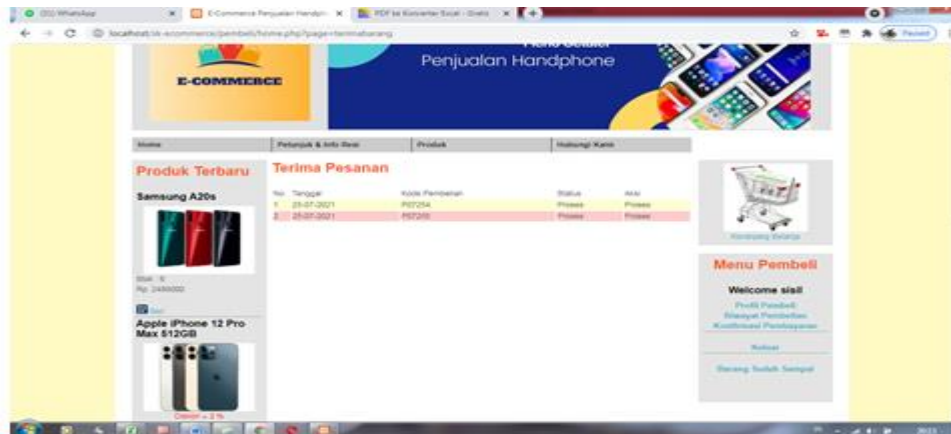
(33) WhatsApp
E-Commerce Penjualan Handph
PDF ke Konverter Excel - Gratis
localhost/ik-ecommerce/pembeli/home.php?page=terimabarang
Paused

E-COMMERCE
Penjualan Handphone

Home
Petunjuk & Info Resi
Produk
Hubungi Kami

Produk Terbaru
Samsung A20s
Stok : 6
Rp. 2499000
Beli
Apple iPhone 12 Pro Max 512GB
Diskon + 3 %

Terima Pesanan

| No | Tanggal | Kode Pembelian | Status | Aksi |
|---|---|---|---|---|
| 1 | 25-07-2021 | P07254 | Proses | Proses |
| 2 | 25-07-2021 | P07255 | Proses | Proses |

Keranjang Belanja

Menu Pembeli
Welcome sisil
Profil Pembeli
Riwayat Pembelian
Konfirmasi Pembayaran
Keluar
Barang Sudah Sampai